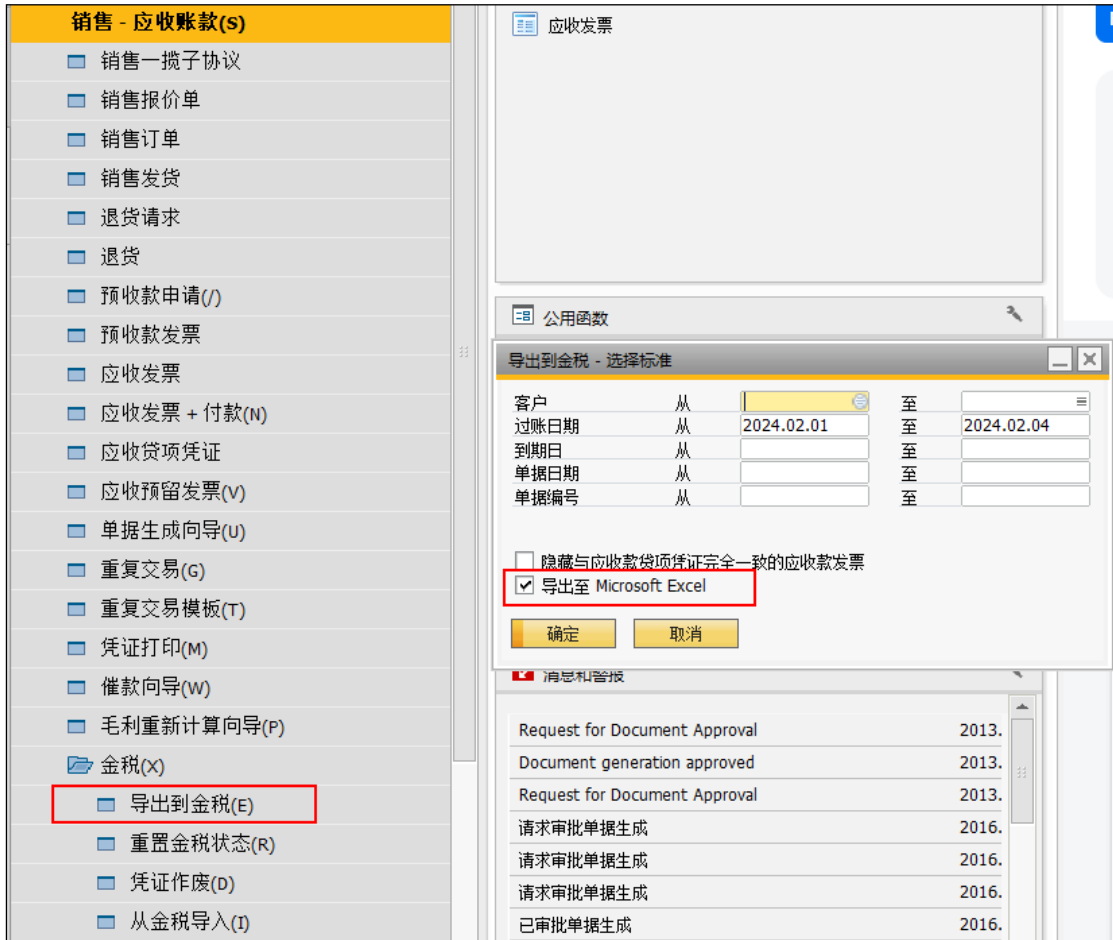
销售 - 应收账款(S)
销售一揽子协议
销售报价单
销售订单
销售发货
退货请求
退货
预收款申请(/)
预收款发票
应收发票
应收发票 + 付款(N)
应收贷项凭证
应收预留发票(V)
单据生成向导(U)
重复交易(G)
重复交易模板(T)
凭证打印(M)
催款向导(W)
毛利重新计算向导(P)
金税(X)
导出到金税(E)
重置金税状态(R)
凭证作废(D)
从金税导入(I)

应收发票

公用函数

导出到金税 - 选择标准

| | | | | |
|---|---|---|---|---|
| 客户 | 从 | | 至 | |
| 过账日期 | 从 | 2024.02.01 | 至 | 2024.02.04 |
| 到期日 | 从 | | 至 | |
| 单据日期 | 从 | | 至 | |
| 单据编号 | 从 | | 至 | |

隐藏与应收款贷项凭证完全一致的应收款发票
导出至 Microsoft Excel

确定
取消

消息和警报

| | |
|---|---|
| Request for Document Approval | 2013. |
| Document generation approved | 2013. |
| Request for Document Approval | 2013. |
| 请求审批单据生成 | 2016. |
| 请求审批单据生成 | 2016. |
| 请求审批单据生成 | 2016. |
| 已审批单据生成 | 2016. |